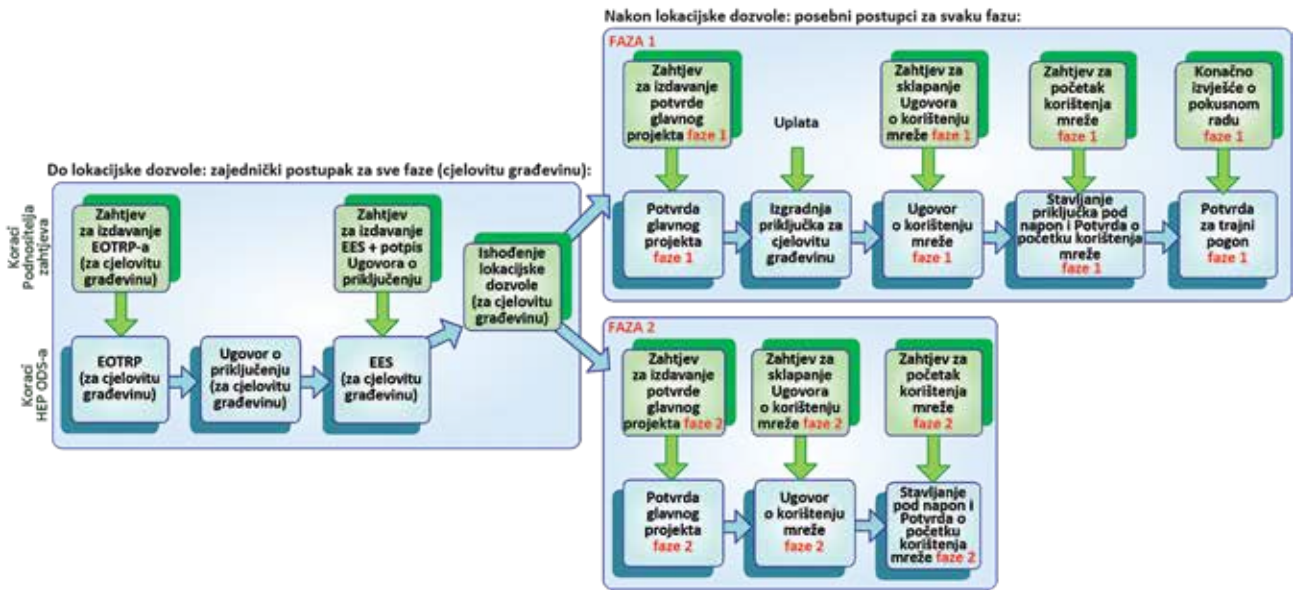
Do lokacijske dozvole: zajednički postupak za sve faze (cjelovitu građevinu):

Koraci Podnositelja zahtjeva

Zahtjev za izdavanje EOTRP-a (za cjelovitu građevinu)

Zahtjev za izdavanje EES + potpis Ugovora o priključenju

Koraci HEP ODS-a

EOTRP (za cjelovitu građevinu)

Ugovor o priključenju (za cjelovitu građevinu)

EES (za cjelovitu građevinu)

Ishođenje lokacijske dozvole (za cjelovitu građevinu)

Nakon lokacijske dozvole: posebni postupci za svaku fazu:

FAZA 1

Zahtjev za izdavanje potvrde glavnog projekta faze 1

Uplata

Zahtjev za sklapanje Ugovora o korištenju mreže faze 1

Zahtjev za početak korištenja mreže faze 1

Konačno izvješće o pokusnom radu faze 1

Potvrda glavnog projekta faze 1

Izgradnja priključka za cjelovitu građevinu

Ugovor o korištenju mreže faze 1

Stavljanje priključka pod napon i Potvrda o početku korištenja mreže faze 1

Potvrda za trajni pogon faze 1

FAZA 2

Zahtjev za izdavanje potvrde glavnog projekta faze 2

Zahtjev za sklapanje Ugovora o korištenju mreže faze 2

Zahtjev za početak korištenja mreže faze 2

Potvrda glavnog projekta faze 2

Ugovor o korištenju mreže faze 2

Stavljanje pod napon i Potvrda o početku korištenja mreže faze 2